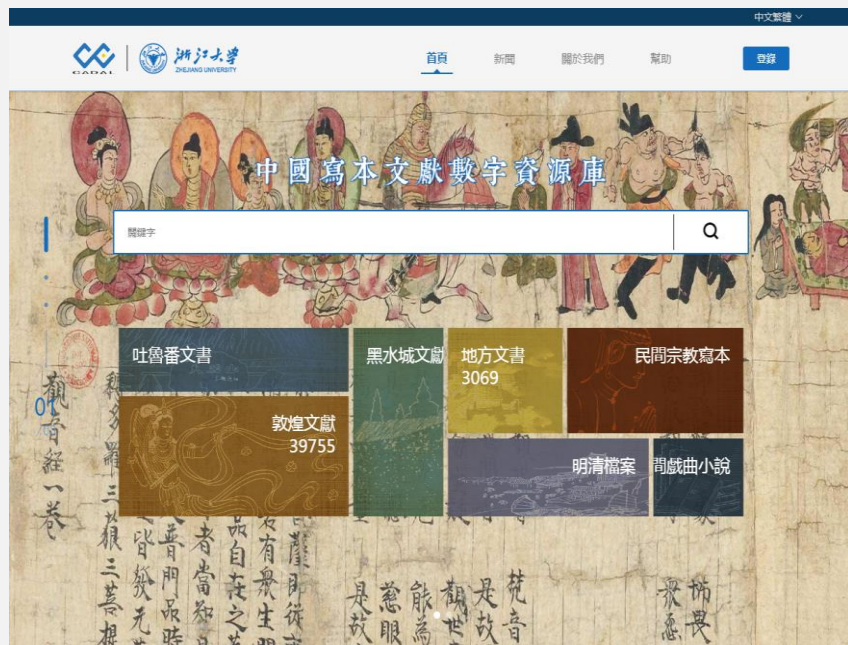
中文繁體

CADAL 浙江大学 ZHEJIANG UNIVERSITY

首頁 新聞 關於我們 幫助 登錄

中國寫本文獻數字資源庫

關鍵字

01

吐魯番文書

黑水城文獻

地方文書 3069

民間宗教寫本

敦煌文獻 39755

明清檔案

間戲曲小說